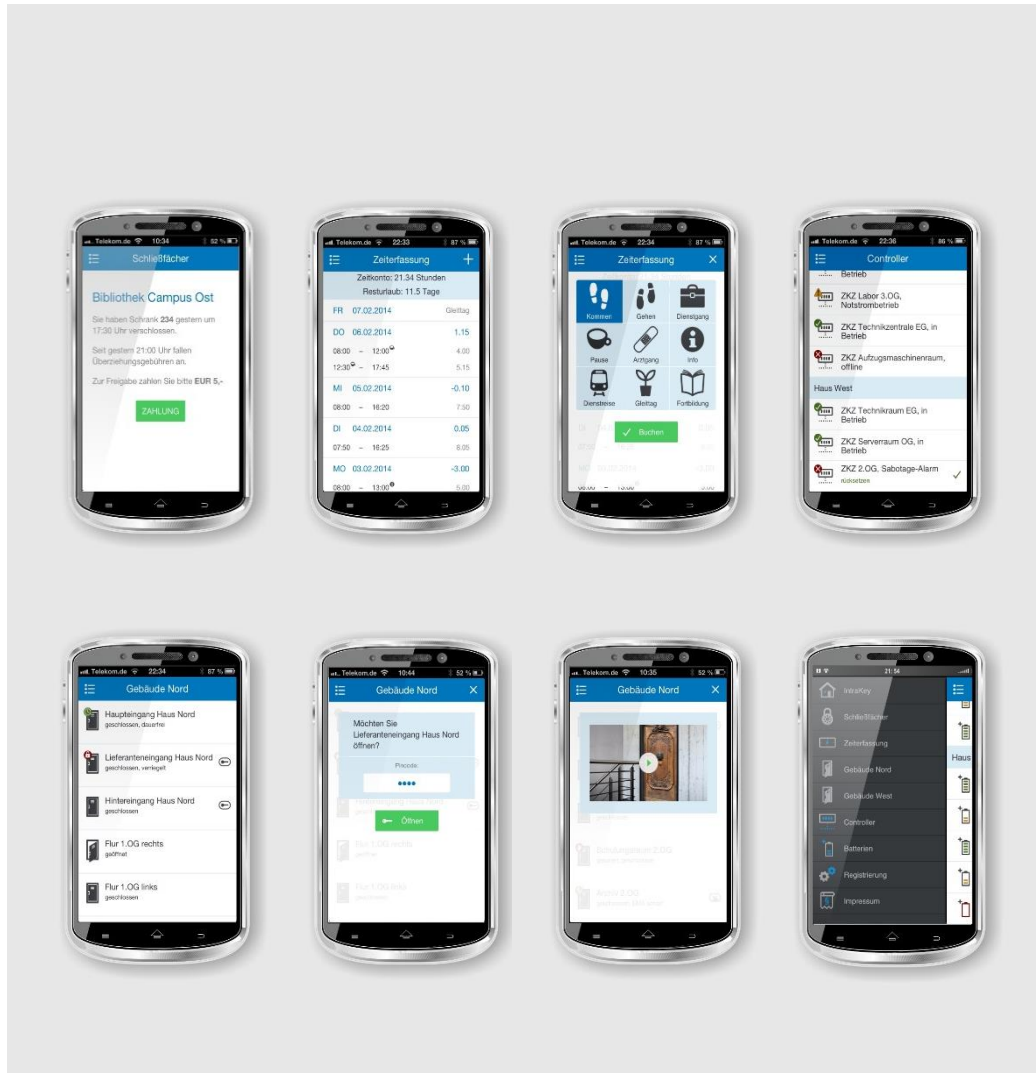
Telekom.de 10:34 82 %
Schließfächer
Bibliothek Campus Ost
Sie haben Schrank 234 gestern um 17:30 Uhr verschlossen.
Seit gestern 21:00 Uhr fallen Überziehungsgebühren an.
Zur Freigabe zahlen Sie bitte EUR 5,-
ZAHLUNG

Telekom.de 22:33 87 %
Zeiterfassung
Zeitkonto: 21.34 Stunden
Resturlaub: 11.5 Tage
FR 07.02.2014 Gleittag
DO 06.02.2014 1.15
08:00 – 12:00 4.00
12:30 – 17:45 5.15
MI 05.02.2014 -0.10
08:00 – 16:20 7.50
DI 04.02.2014 0.05
07:50 – 16:25 8.05
MO 03.02.2014 -3.00
08:00 – 13:00 5.00

Telekom.de 22:34 87 %
Zeiterfassung
Kommen
Gehen
Dienstgang
Pause
Arztgang
Info
Dienstreise
Gleittag
Fortbildung
Buchen

Telekom.de 22:36 86 %
Controller
Betrieb
ZKZ Labor 3.OG, Notstrombetrieb
ZKZ Technikzentrale EG, in Betrieb
ZKZ Aufzugsmaschinenraum, offline
Haus West
ZKZ Technikraum EG, in Betrieb
ZKZ Serverraum OG, in Betrieb
ZKZ 2.OG, Sabotage-Alarm
rücksetzen

Telekom.de 22:34 87 %
Gebäude Nord
Haupteingang Haus Nord
geschlossen, dauerfrei
Lieferanteneingang Haus Nord
geschlossen, verriegelt
Hintereingang Haus Nord
geschlossen
Flur 1.OG rechts
geöffnet
Flur 1.OG links
geschlossen

Telekom.de 10:44 52 %
Gebäude Nord
Möchten Sie Lieferanteneingang Haus Nord öffnen?
Pincode
••••
Öffnen
Flur 1.OG rechts
Flur 1.OG links

Telekom.de 10:35 52 %
Gebäude Nord
geschlossen
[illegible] 2.OG
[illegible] 2.OG

21:54
IntraKey
Schließfächer
Zeiterfassung
Gebäude Nord
Gebäude West
Controller
Batterien
Registrierung
Impressum
Haus